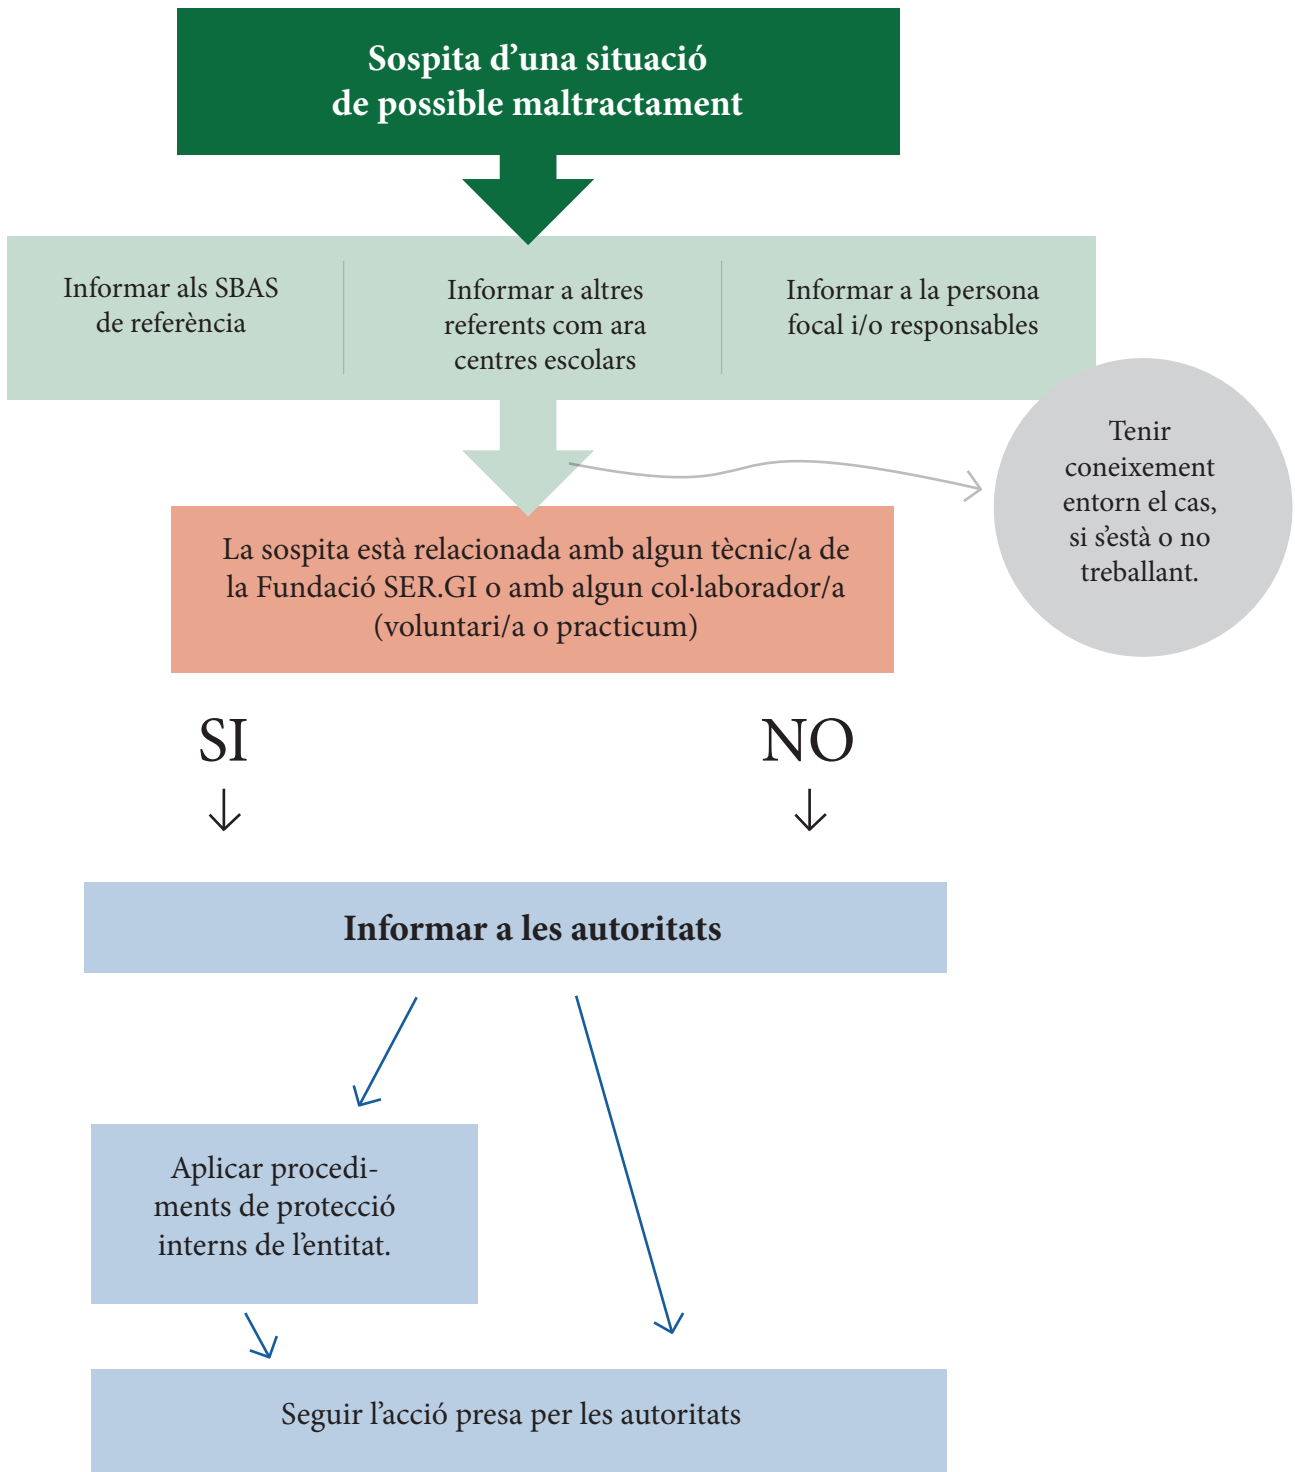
Sospita d'una situació de possible maltractament

Informar als SBAS de referència

Informar a altres referents com ara centres escolars

Informar a la persona focal i/o responsables

Tenir coneixement entorn el cas, si s'està o no treballant.

La sospita està relacionada amb algun tècnic/a de la Fundació SER.GI o amb algun col·laborador/a (voluntari/a o practicum)

SI

NO

Informar a les autoritats

Aplicar procediments de protecció interns de l'entitat.

Seguir l'acció presa per les autoritats